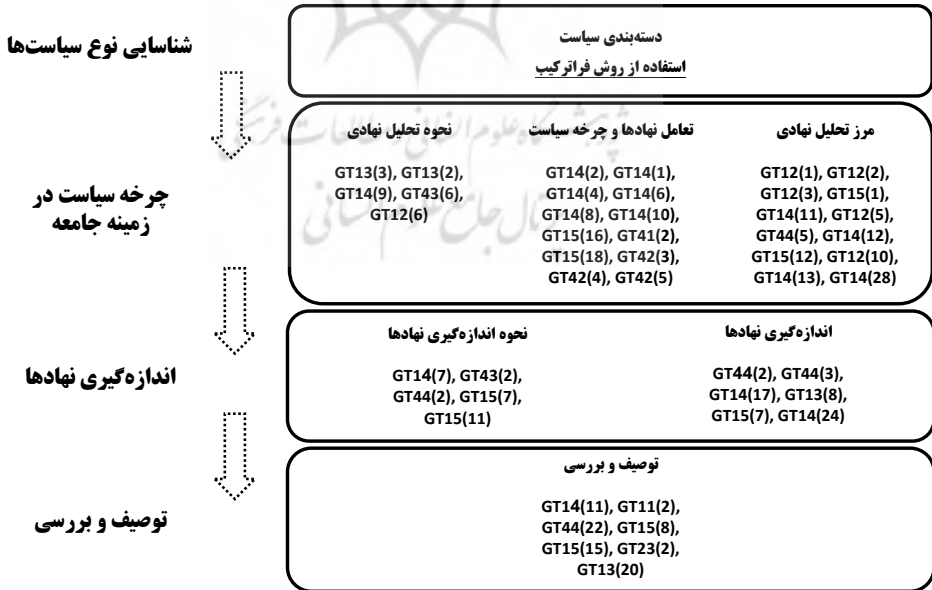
شناسایی نوع سیاست‌ها

دسته‌بندی سیاست
استفاده از روش فراترکیب

چرخه سیاست در زمینه جامعه

مرز تحلیل نهادی
GT12(1), GT12(2), GT12(3), GT15(1), GT14(11), GT12(5), GT44(5), GT14(12), GT15(12), GT12(10), GT14(13), GT14(28)

تعامل نهادها و چرخه سیاست
GT14(2), GT14(1), GT14(4), GT14(6), GT14(8), GT14(10), GT15(16), GT41(2), GT15(18), GT42(3), GT42(4), GT42(5)

نحوه تحلیل نهادی
GT13(3), GT13(2), GT14(9), GT43(6), GT12(6)

اندازه‌گیری نهادها

اندازه‌گیری نهادها
GT44(2), GT44(3), GT14(17), GT13(8), GT15(7), GT14(24)

نحوه اندازه‌گیری نهادها
GT14(7), GT43(2), GT44(2), GT15(7), GT15(11)

توصیف و بررسی

توصیف و بررسی
GT14(11), GT11(2), GT44(22), GT15(8), GT15(15), GT23(2), GT13(20)